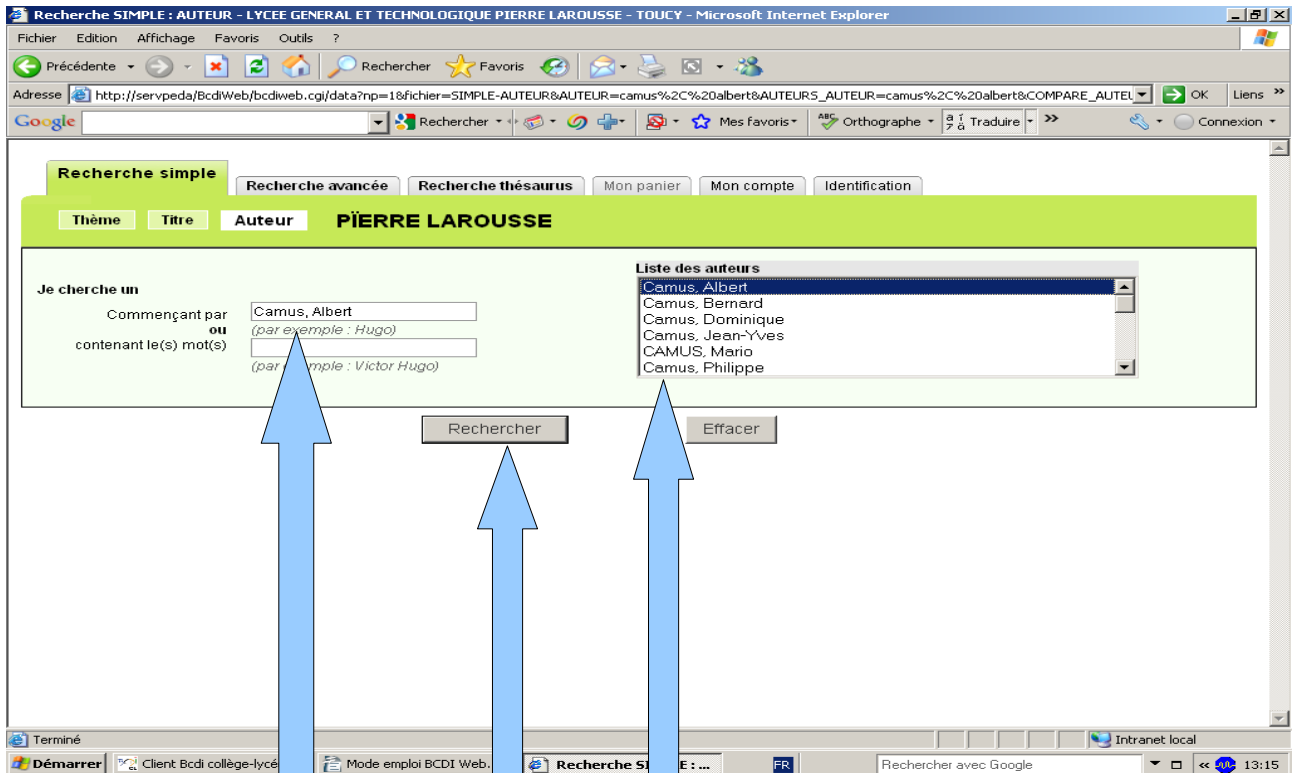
Recherche SIMPLE : AUTEUR - LYCEE GENERAL ET TECHNOLOGIQUE PIERRE LAROUSSE - TOUCY - Microsoft Internet Explorer

Fichier Edition Affichage Favoris Outils ?

Précédente Rechercher Favoris

Adresse http://servpeda/BcdiWeb/bcdiweb.cgi/data?np=1&fichier=SIMPLE-AUTEUR&AUTEUR=camus%2C%20albert&AUTEURS_AUTEUR=camus%2C%20albert&COMPARE_AUTEU OK Liens

Google Rechercher Mes favoris Orthographe Traduire Connexion

Recherche simple | Recherche avancée | Recherche thésaurus | Mon panier | Mon compte | Identification

Thème Titre Auteur PÏERRE LAROUSSE

Je cherche un
Commençant par Camus, Albert
(par exemple : Hugo)
ou
contenant le(s) mot(s)
(par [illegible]mple : Victor Hugo)

Liste des auteurs
Camus, Albert
Camus, Bernard
Camus, Dominique
Camus, Jean-Yves
CAMUS, Mario
Camus, Philippe

Rechercher Effacer

Terminé Intranet local

Démarrer Client Bcdi collège-lycé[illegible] Mode emploi BCDI Web.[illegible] Recherche SI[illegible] : ... FR Rechercher avec Google 13:15